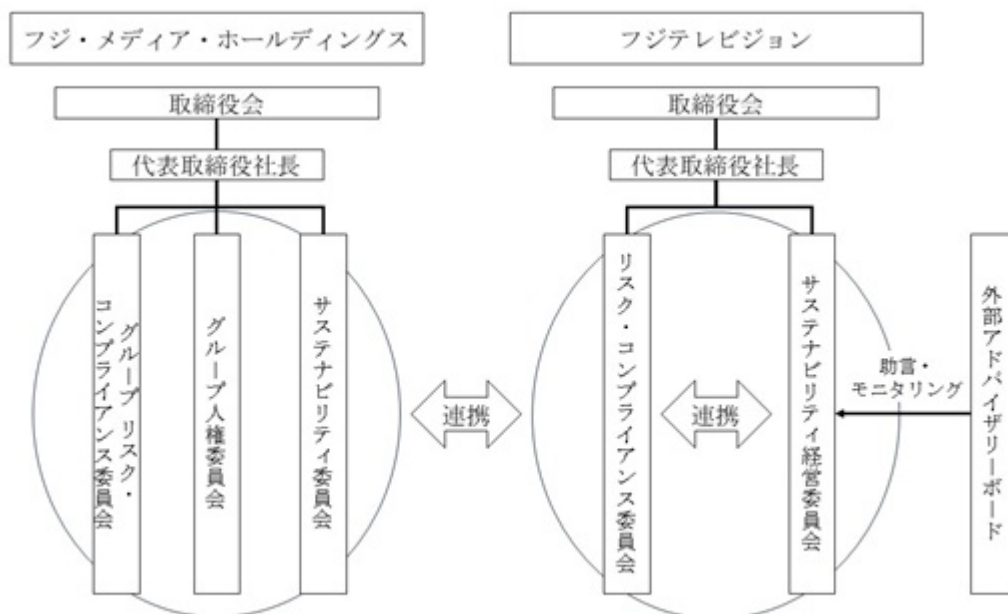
フジ・メディア・ホールディングス

取締役会

代表取締役社長

グループ リスク・コンプライアンス委員会

グループ人権委員会

サステナビリティ委員会

連携

フジテレビジョン

取締役会

代表取締役社長

リスク・コンプライアンス委員会

連携

サステナビリティ経営委員会

助言・モニタリング

外部アドバイザリーボード